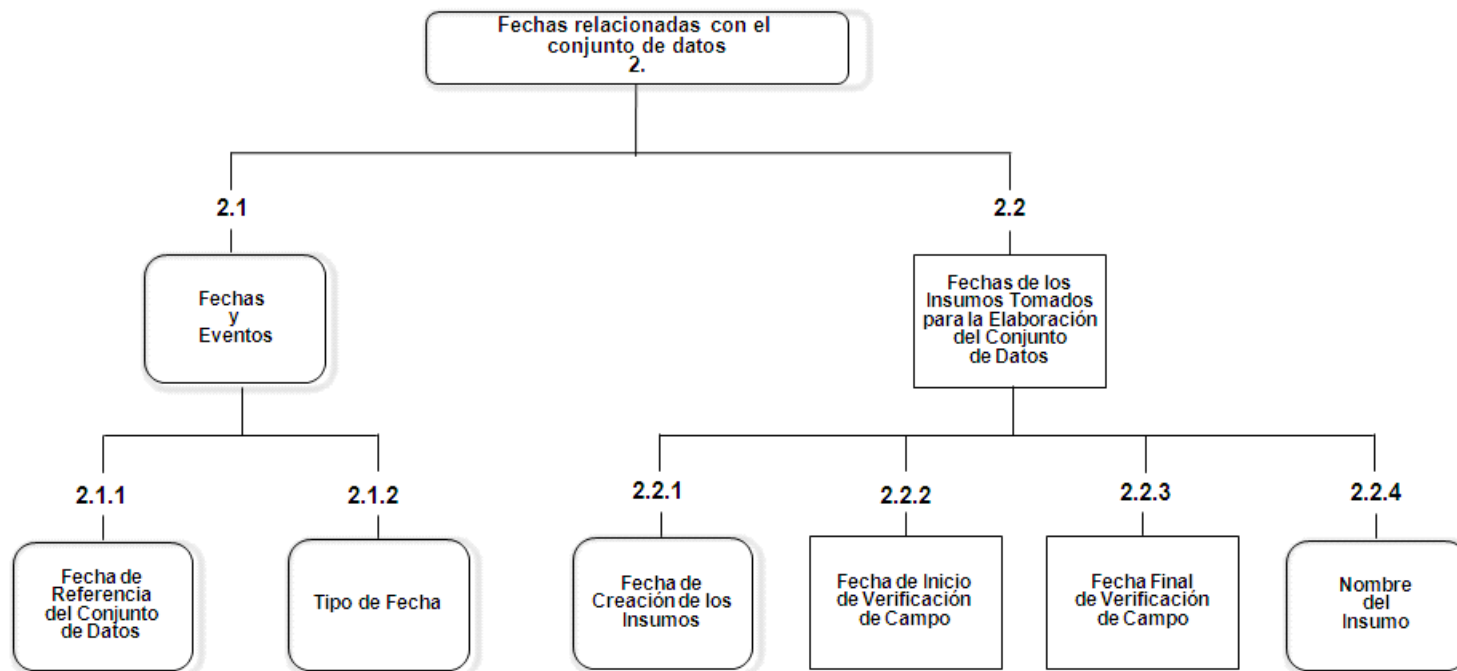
Fechas relacionadas con el conjunto de datos
2.

2.1

Fechas y Eventos

2.2

Fechas de los Insumos Tomados para la Elaboración del Conjunto de Datos

2.1.1

Fecha de Referencia del Conjunto de Datos

2.1.2

Tipo de Fecha

2.2.1

Fecha de Creación de los Insumos

2.2.2

Fecha de Inicio de Verificación de Campo

2.2.3

Fecha Final de Verificación de Campo

2.2.4

Nombre del Insumo